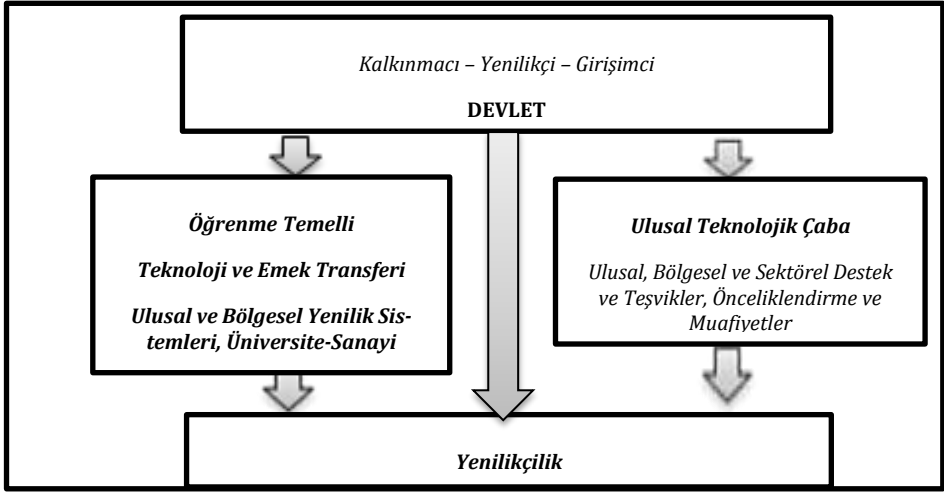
Kalkınmacı – Yenilikçi – Girişimci

DEVLET

Öğrenme Temelli

Teknoloji ve Emek Transferi

Ulusal ve Bölgesel Yenilik Sistemleri, Üniversite-Sanayi

Ulusal Teknolojik Çaba

Ulusal, Bölgesel ve Sektörel Destek ve Teşvikler, Önceliklendirme ve Muafiyetler

Yenilikçilik